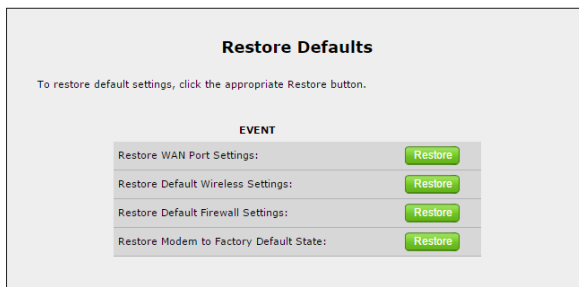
Restore Defaults

To restore default settings, click the appropriate Restore button.

| EVENT | |
|---|---|
| Restore WAN Port Settings: | Restore |
| Restore Default Wireless Settings: | Restore |
| Restore Default Firewall Settings: | Restore |
| Restore Modem to Factory Default State: | Restore |